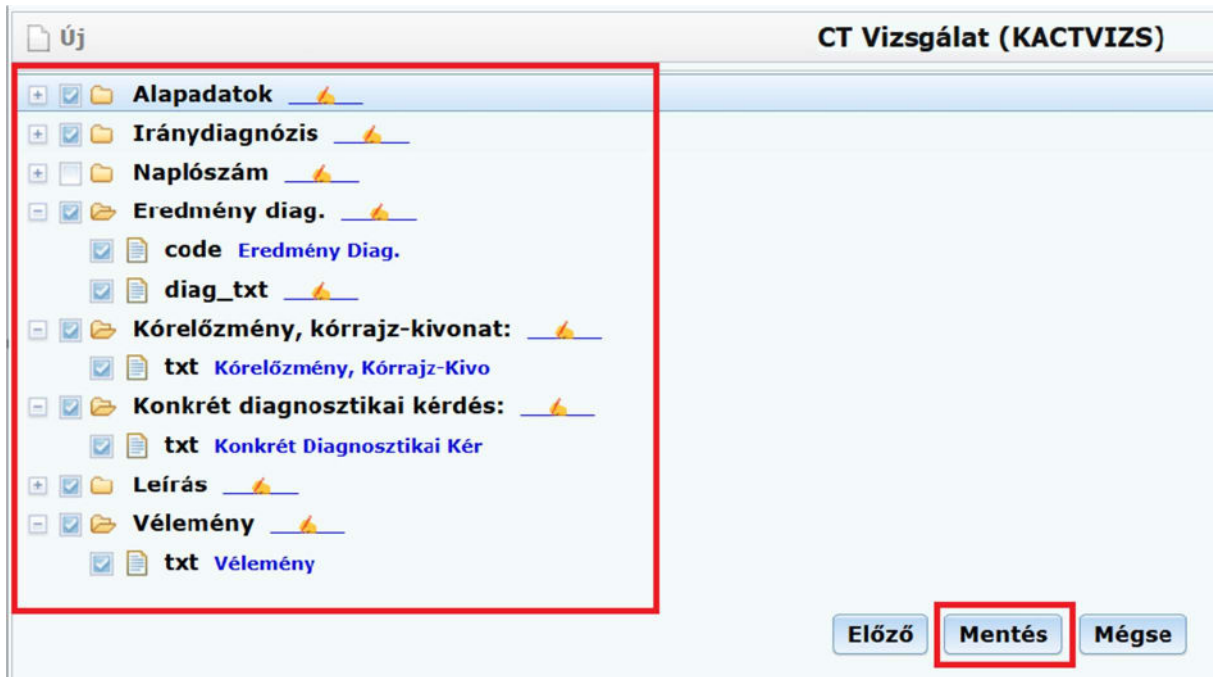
Új

CT Vizsgálat (KACTVIZS)

Alapadatok

Iránydiagnózis

Naplószám

Eredmény diag.

code Eredmény Diag.

diag_txt

Kórelőzmény, kórrajz-kivonat:

txt Kórelőzmény, Kórrajz-Kivo

Konkrét diagnosztikai kérdés:

txt Konkrét Diagnosztikai Kér

Leírás

Vélemény

txt Vélemény

Előző Mentés Mégse